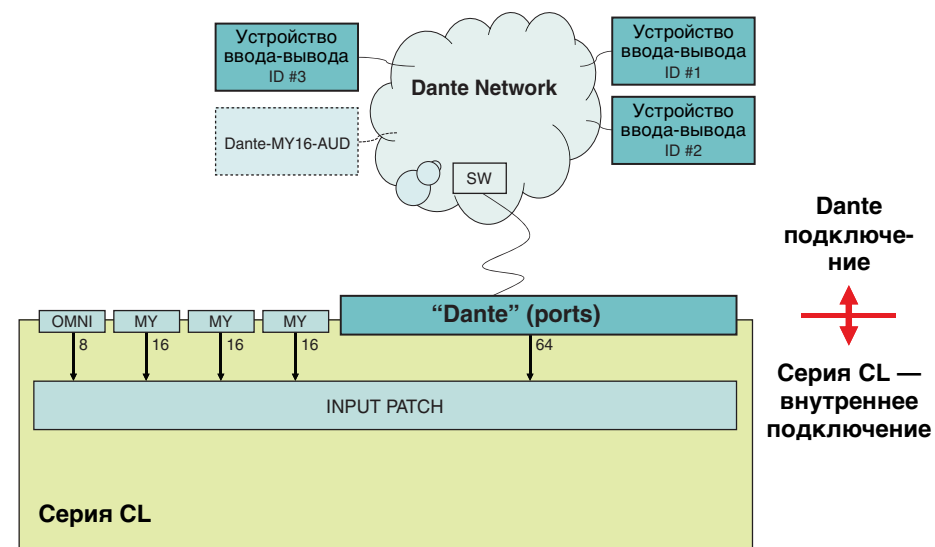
Устройство ввода-вывода
ID #3

Dante-MY16-AUD

Dante Network

SW

Устройство ввода-вывода
ID #1

Устройство ввода-вывода
ID #2

Dante подключение

Серия CL — внутреннее подключение

OMNI
MY
MY
MY
“Dante” (ports)

8
16
16
16
64

INPUT PATCH

Серия CL